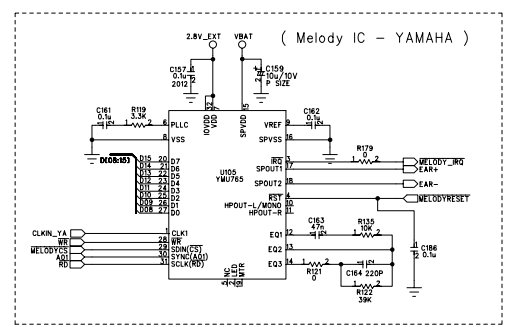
( Melody IC - YAMAHA )

2.8V_EXT
VBAT
C157
0.1u
2012
C159
10u/10V
P SIZE
C161
0.1u
R119
3.3K
6 PLLC
1 VSS
C162
0.1u
9 VREF
16 SPVSS
R179
1 2
IRQ
SPOUT1
SPOUT2
MELODY_IRQ
EAR+
EAR-
DI08:153
D15 20 D7
D14 21 D6
D13 22 D5
D12 23 D4
D11 24 D3
D10 25 D2
D09 26 D1
D08 27 D0
U105
YMU765
IOVDD
VDD
SPVDD
RST
HPOUT-L/MONO
HPOUT-R
MELODYRESET
C163
47n
R135
10K
EQ1
EQ2
EQ3
R121
0
C164 220P
R122
39K
C186
0.1u
CLKIN_YA
WR
MELODYCS
A01
RD
CLK1
WR
SDIN(CS)
SYNC(A01)
SCLK(RD)
NC
MTR